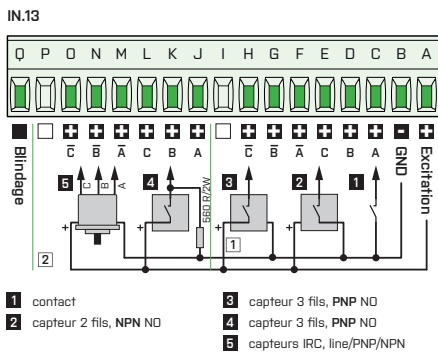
IN.13

Q P O N M L K J I H G F E D C B A

$\bar{C}$ $\bar{B}$ $\bar{A}$ C B A $\bar{C}$ $\bar{B}$ $\bar{A}$ C B A GND Excitation

Blindage

5 C B A 4 560 R/2W 3 2 1

2 1

1 contact
2 capteur 2 fils, **NPN** NO
3 capteur 3 fils, **PNP** NO
4 capteur 3 fils, **PNP** NO
5 capteurs IRC, line/PNP/NPN